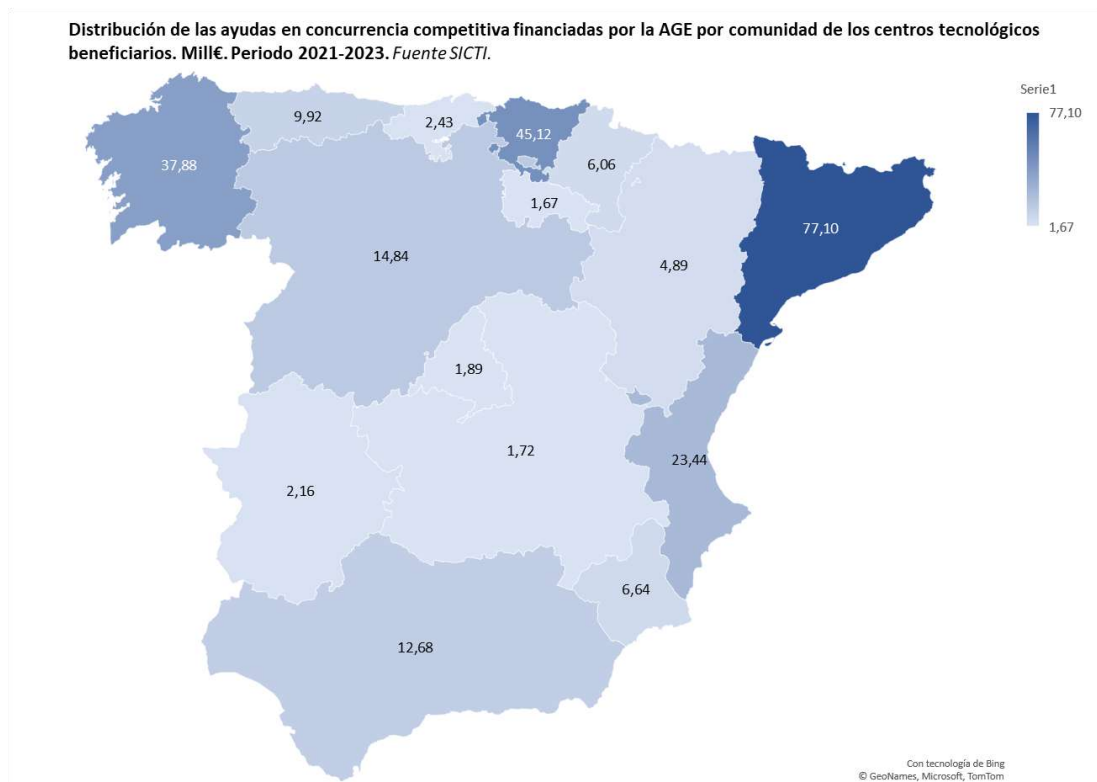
Distribución de las ayudas en concurrencia competitiva financiadas por la AGE por comunidad de los centros tecnológicos beneficiarios. Mill€. Periodo 2021-2023. Fuente SICTI.

Serie1
77,10
1,67

9,92
2,43
45,12
37,88
6,06
1,67
14,84
4,89
77,10
1,89
1,72
23,44
2,16
6,64
12,68

Con tecnología de Bing
© GeoNames, Microsoft, TomTom